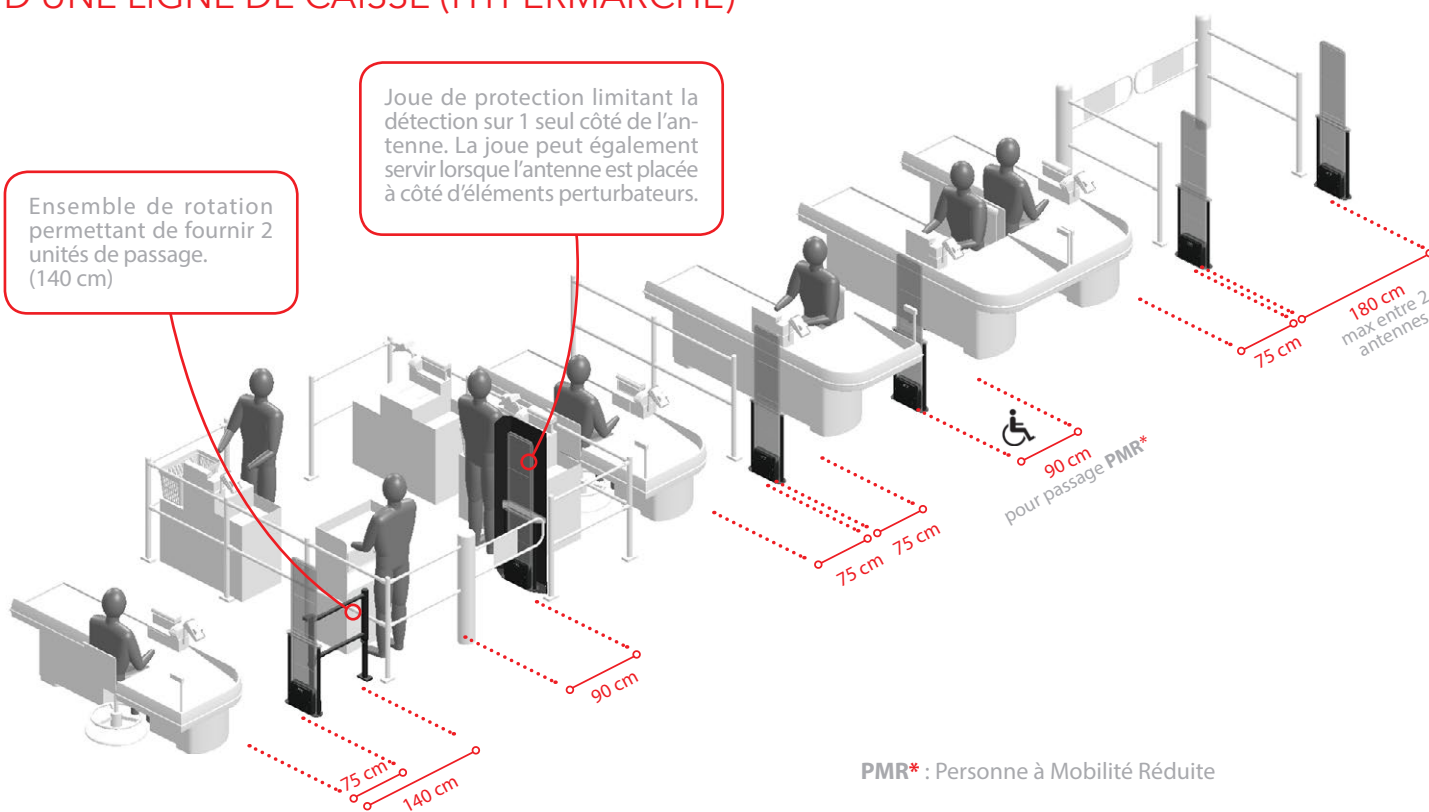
D'UNE LIGNE DE CAISSE (HYPERMARCHÉ)

Joue de protection limitant la détection sur 1 seul côté de l'antenne. La joue peut également servir lorsque l'antenne est placée à côté d'éléments perturbateurs.

Ensemble de rotation permettant de fournir 2 unités de passage. (140 cm)

180 cm max entre 2 antennes

75 cm

90 cm pour passage PMR*

75 cm

75 cm

90 cm

75 cm

140 cm

PMR* : Personne à Mobilité Réduite